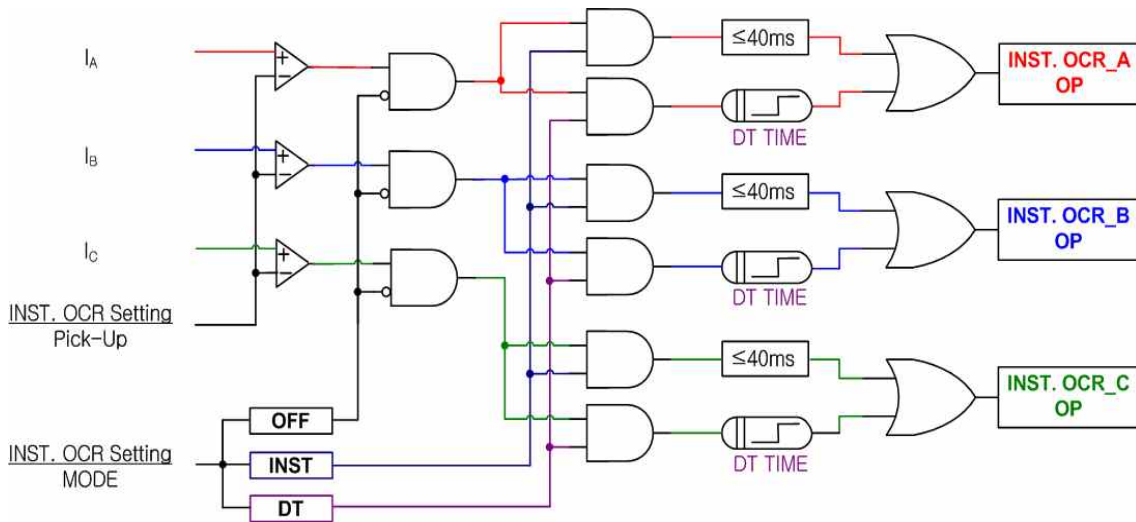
$I_A$

$I_B$

$I_C$

INST. OCR Setting
Pick-Up

+
−
+
−
+
−

$\leq$40ms
DT TIME
$\leq$40ms
DT TIME
$\leq$40ms
DT TIME

INST. OCR_A
OP

INST. OCR_B
OP

INST. OCR_C
OP

INST. OCR Setting
MODE

OFF
INST
DT